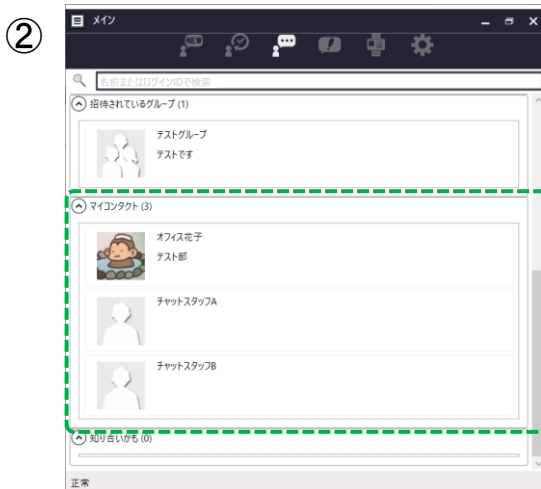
②

メイン

NEW

名前またはログインIDで検索

招待されているグループ (1)

テストグループ
テストです

マイコンタクト (3)

オフィス花子
テスト部

チャットスタッフA

チャットスタッフB

知り合いかも (0)

正常